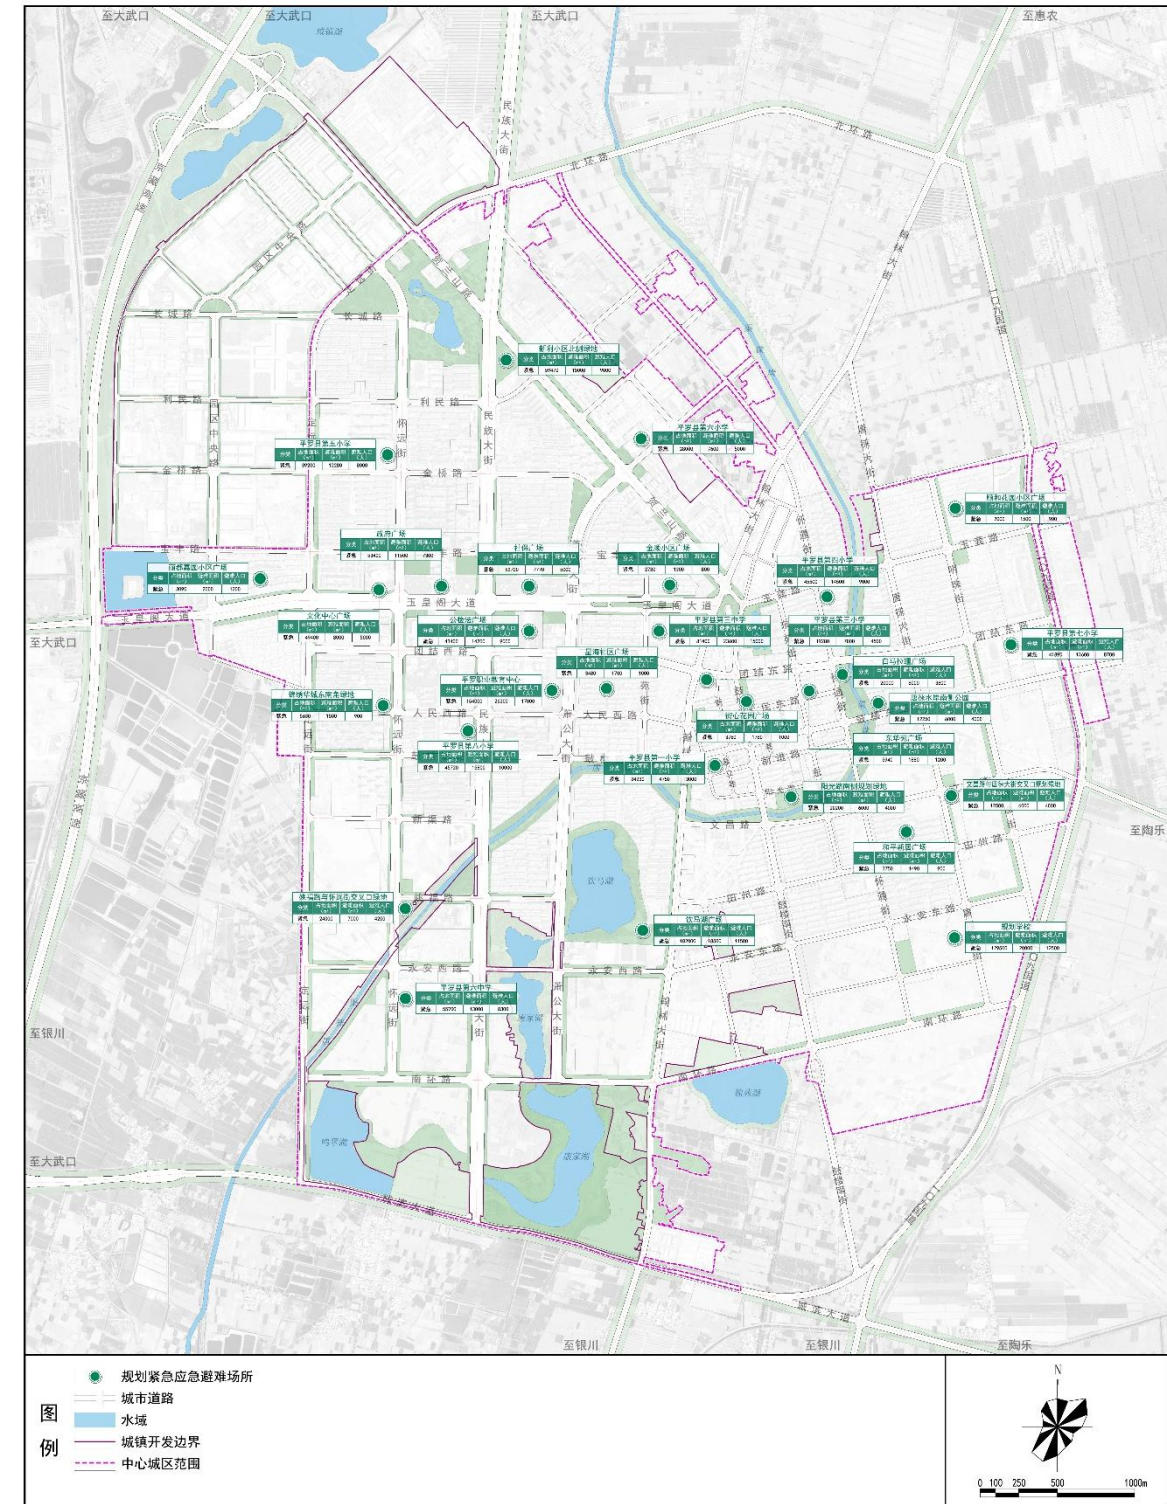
至大武口
至大武口
至大武口
至惠农
民族大街
北环路
利民路
金桥路
玉皇阁大道
团结西路
人民西路
新华路
永安西路
南环路
团结东路
文昌路
永安东路
南环路
至大武口
至银川
至大武口
至银川
至银川
至陶乐
至陶乐
平罗县第五小学
新利小区小游园
平罗县第六小学
西湖广场
利民广场
金水小区广场
福泰嘉园小区广场
平罗县第四小学
玉皇阁大道
文化中心广场
公检法广场
平罗县第三中学
平罗县第三小学
平罗县第七小学
星海社区广场
白马印象广场
平罗县中心体育中心
新城市民广场
东北水岸南公园
平罗县第八小学
钟楼广场
平罗县第一小学
东华苑广场
阳光家园社区绿地
平罗县第六中学
镇朔湖
沙湖
规划紧急应急避难场所
城市道路
水域
城镇开发边界
中心城区范围
图例
N
0 100 250 500 1000m